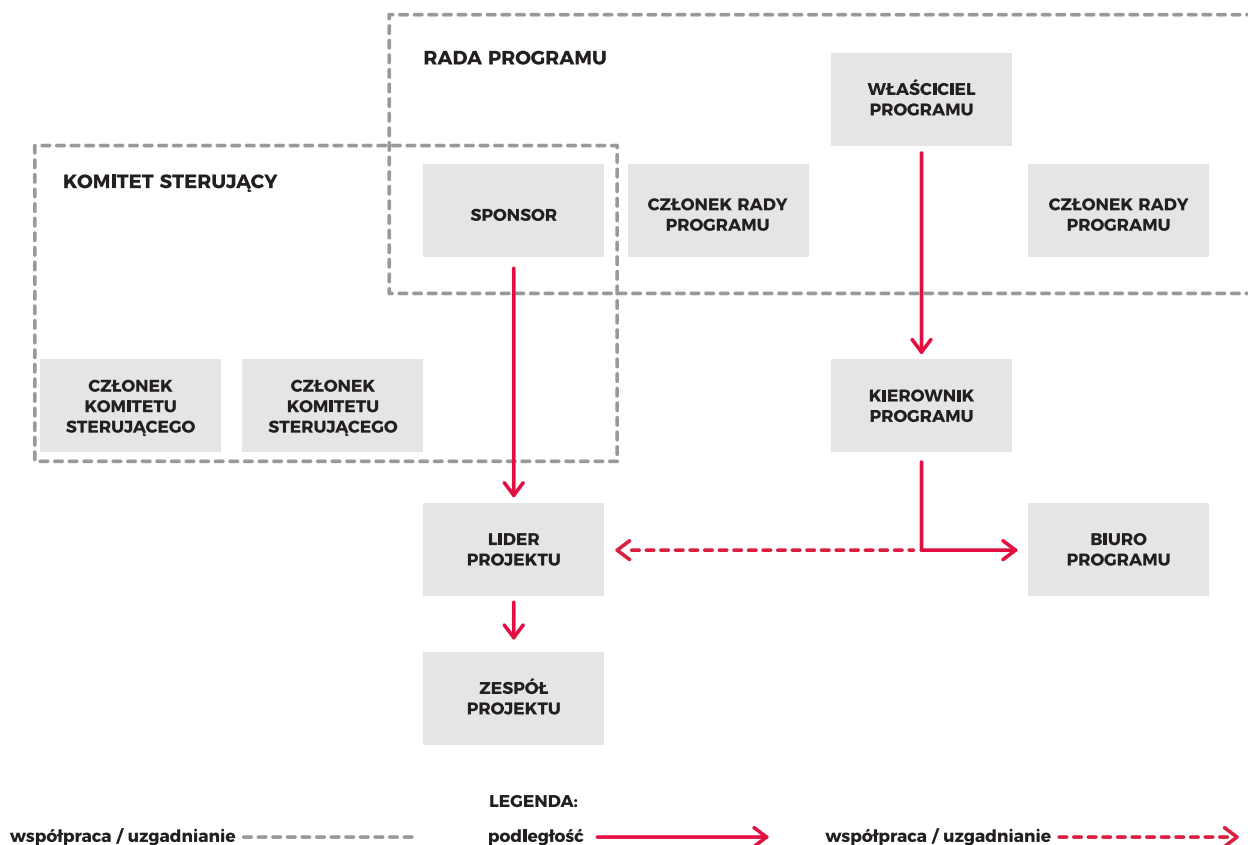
RADA PROGRAMU

WŁAŚCICIEL PROGRAMU

KOMITET STERUJĄCY

SPONSOR

CZŁONEK RADY PROGRAMU

CZŁONEK RADY PROGRAMU

CZŁONEK KOMITETU STERUJĄCEGO

CZŁONEK KOMITETU STERUJĄCEGO

KIEROWNIK PROGRAMU

LIDER PROJEKTU

BIURO PROGRAMU

ZESPÓŁ PROJEKTU

LEGENDA:

współpraca / uzgadnianie

podległość

współpraca / uzgadnianie